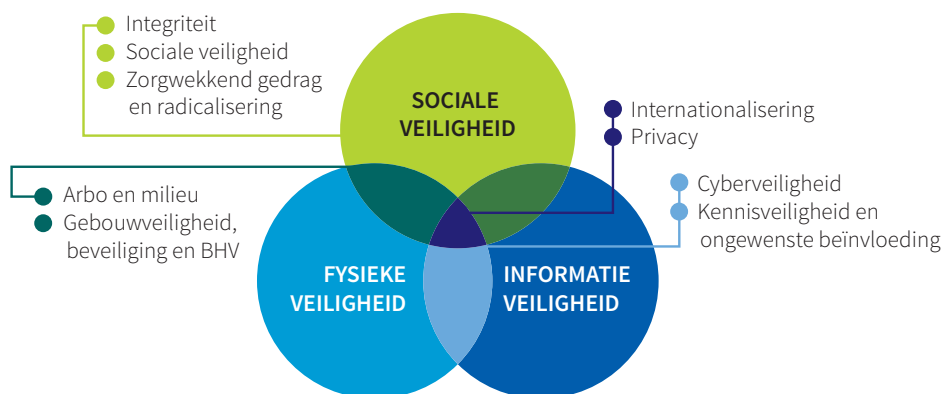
Integriteit
Sociale veiligheid
Zorgwekkend gedrag en radicalisering

SOCIALE VEILIGHEID

Internationalisering
Privacy

Arbo en milieu
Gebouwveiligheid, beveiliging en BHV

Cyberveiligheid
Kennisveiligheid en ongewenste beïnvloeding

FYSIEKE VEILIGHEID

INFORMATIE VEILIGHEID